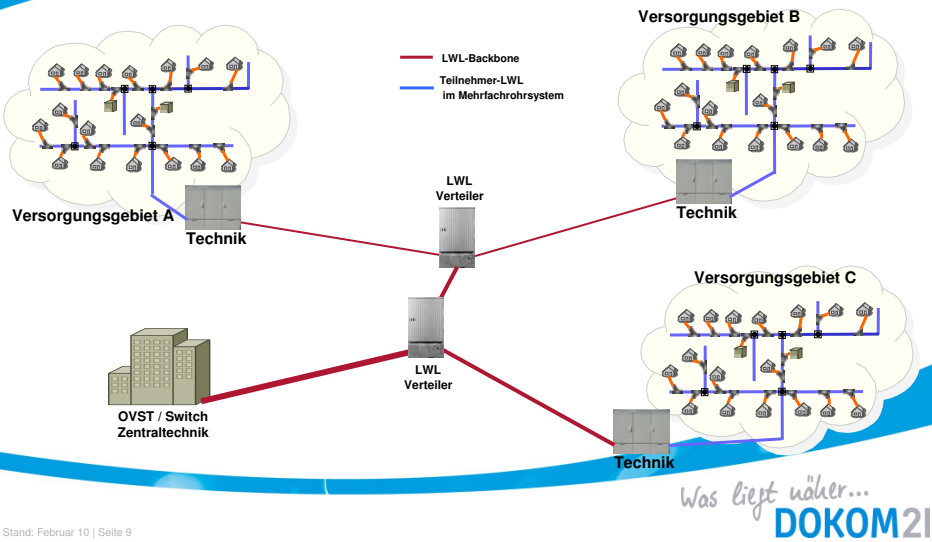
LWL-Backbone

Teilnehmer-LWL im Mehrfachrohrsystem

Versorgungsgebiet B

Versorgungsgebiet A

Technik

LWL Verteiler

Technik

Versorgungsgebiet C

LWL Verteiler

OVST / Switch Zentraltechnik

Technik

Was liegt näher...

DOKOM21

Stand: Februar 10 | Seite 9